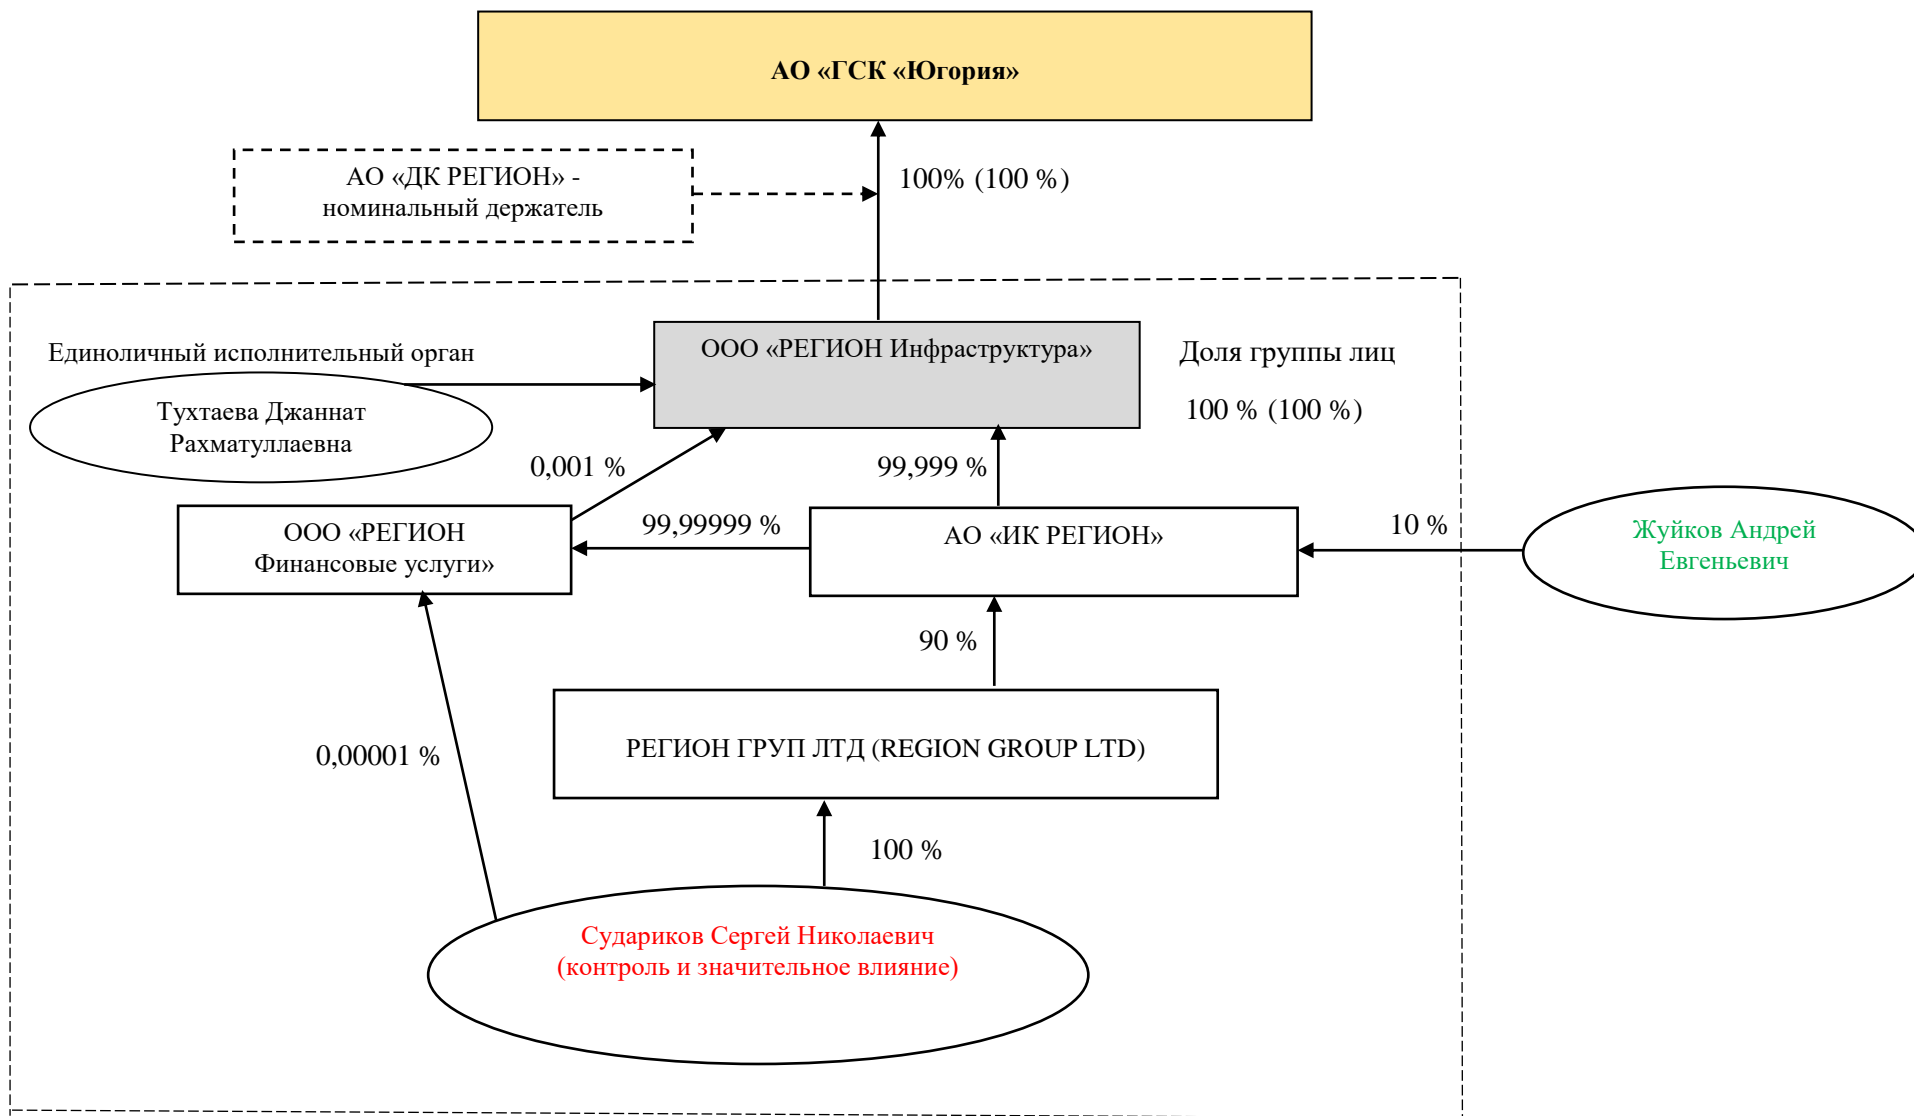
АО «ГСК «Югория»

АО «ДК РЕГИОН» - номинальный держатель

100% (100 %)

Единоличный исполнительный орган

ООО «РЕГИОН Инфраструктура»

Доля группы лиц

100 % (100 %)

Тухтаева Джаннат Рахматуллаевна

0,001 %

99,999 %

ООО «РЕГИОН Финансовые услуги»

99,99999 %

АО «ИК РЕГИОН»

10 %

Жуйков Андрей Евгеньевич

90 %

0,00001 %

РЕГИОН ГРУП ЛТД (REGION GROUP LTD)

100 %

Судариков Сергей Николаевич (контроль и значительное влияние)